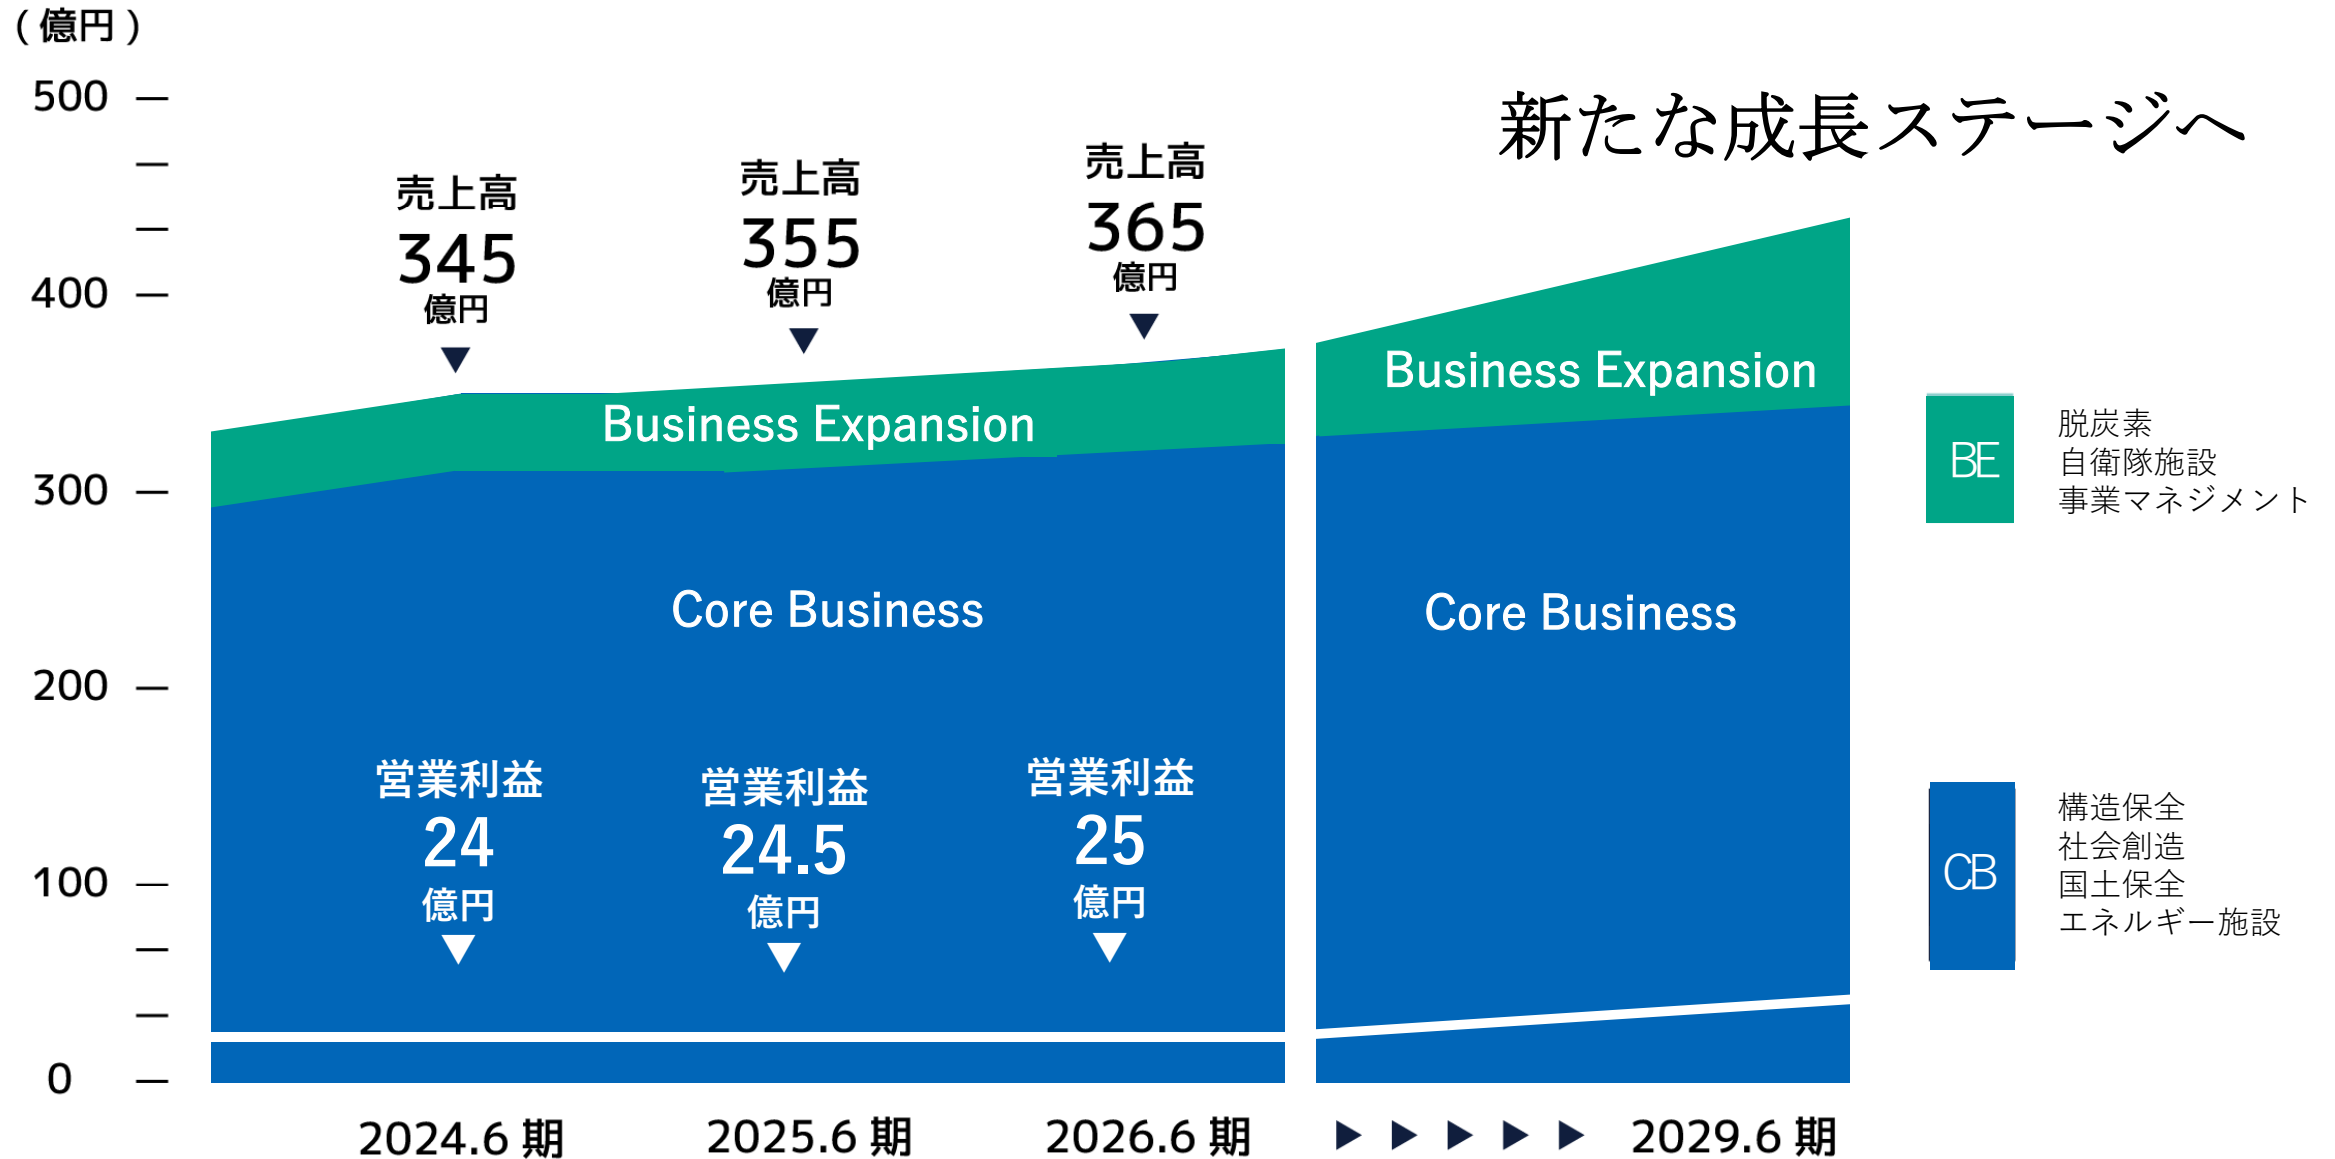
（億円）

500
400
300
200
100
0

新たな成長ステージへ

売上高
345
億円

売上高
355
億円

売上高
365
億円

Business Expansion

Business Expansion

Core Business

Core Business

営業利益
24
億円

営業利益
24.5
億円

営業利益
25
億円

BE
脱炭素
自衛隊施設
事業マネジメント

CB
構造保全
社会創造
国土保全
エネルギー施設

2024.6 期
2025.6 期
2026.6 期
2029.6 期